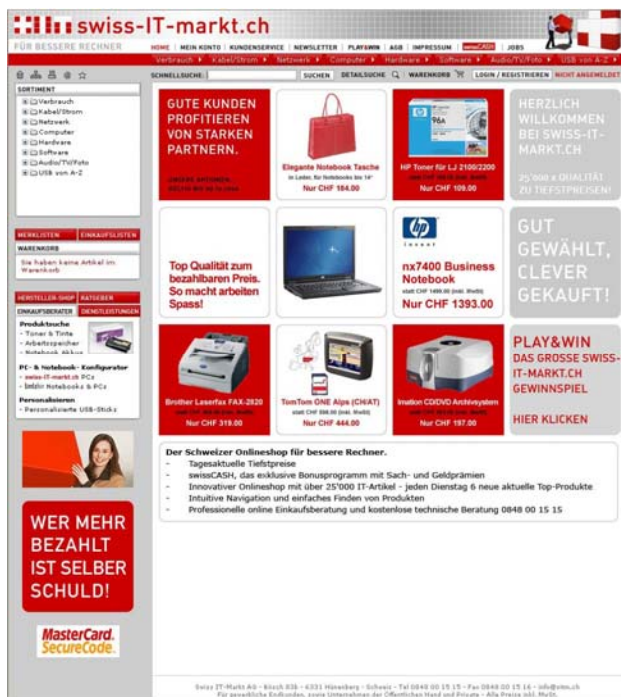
swiss-IT-markt.ch
FÜR BESSERE RECHNER

HOME | MEIN KONTO | KUNDENSERVICE | NEWSLETTER | PLAY&WIN | AGB | IMPRESSUM | swissCASH | JOBS

Verbrauch ▸ Kabel/Strom ▸ Netzwerk ▸ Computer ▸ Hardware ▸ Software ▸ Audio/TV/Foto ▸ USB von A-Z ▸

SCHNELLSUCHE: SUCHEN DETAILSUCHE WARENKORB LOGIN / REGISTRIEREN NICHT ANGEMELDET

SORTIMENT
Verbrauch
Kabel/Strom
Netzwerk
Computer
Hardware
Software
Audio/TV/Foto
USB von A-Z

MERKLISTEN EINKAUFSLISTEN
WARENKORB
Sie haben keine Artikel im Warenkorb

HERSTELLER-SHOP RATGEBER
EINKAUFSBERATER DIENSTLEISTUNGEN
Produktsuche
- Toner & Tinte
- Arbeitsspeicher
- Notebook Akkus
PC- & Notebook- Konfigurator
- swiss-IT-markt.ch PCs
- Notebooks & PCs
Personalisieren
- Personalisierte USB-Sticks

WER MEHR BEZAHLT IST SELBER SCHULD!

MasterCard. SecureCode.

GUTE KUNDEN PROFITIEREN VON STARKEN PARTNERN.
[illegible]

Elegante Notebook Tasche
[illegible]
Nur CHF 164.00

HP Toner für LJ 2100/2200
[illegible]
Nur CHF 109.00

HERZLICH WILLKOMMEN BEI SWISS-IT-MARKT.CH
25'000 x QUALITÄT ZU TIEFSTPREISEN!

Top Qualität zum bezahlbaren Preis. So macht arbeiten Spass!

hp invent
nx7400 Business Notebook
statt CHF 1490.00 (inkl. MwSt)
Nur CHF 1393.00

GUT GEWÄHLT, CLEVER GEKAUFT!

Brother Laserfax FAX-2820
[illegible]
Nur CHF 319.00

TomTom ONE Alps (CH/AT)
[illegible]
Nur CHF 444.00

Imation CD/DVD Archivsystem
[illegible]
Nur CHF 197.00

PLAY&WIN
DAS GROSSE SWISS-IT-MARKT.CH GEWINNSPIEL
HIER KLICKEN

Der Schweizer Onlineshop für bessere Rechner.
- Tagesaktuelle Tiefstpreise
- swissCASH, das exklusive Bonusprogramm mit Sach- und Geldprämien
- Innovativer Onlineshop mit über 25'000 IT-Artikel - jeden Dienstag 6 neue aktuelle Top-Produkte
- Intuitive Navigation und einfaches Finden von Produkten
- Professionelle online Einkaufsberatung und kostenlose technische Beratung 0848 00 15 15

Swiss IT-Markt AG · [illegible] · Schweiz · Tel 0848 00 15 15 · Fax 0848 00 15 16 · info@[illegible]
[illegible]